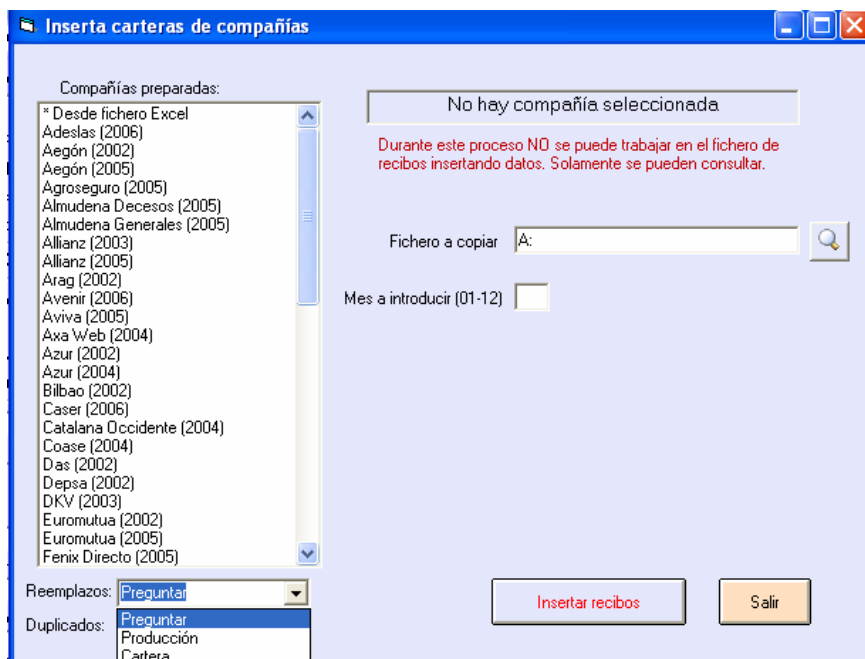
Inserta carteras de compañías

Compañías preparadas:

* Desde fichero Excel
Adeslas (2006)
Aegón (2002)
Aegón (2005)
Agroseguro (2005)
Almudena Decesos (2005)
Almudena Generales (2005)
Allianz (2003)
Allianz (2005)
Arag (2002)
Avenir (2006)
Aviva (2005)
Axa Web (2004)
Azur (2002)
Azur (2004)
Bilbao (2002)
Caser (2006)
Catalana Occidente (2004)
Coase (2004)
Das (2002)
Depsa (2002)
DKV (2003)
Euromutua (2002)
Euromutua (2005)
Fenix Directo (2005)

No hay compañía seleccionada

Durante este proceso NO se puede trabajar en el fichero de recibos insertando datos. Solamente se pueden consultar.

Fichero a copiar A:

Mes a introducir (01-12)

Reemplazos: Preguntar

Duplicados: Preguntar
Producción
Cartera

Insertar recibos

Salir